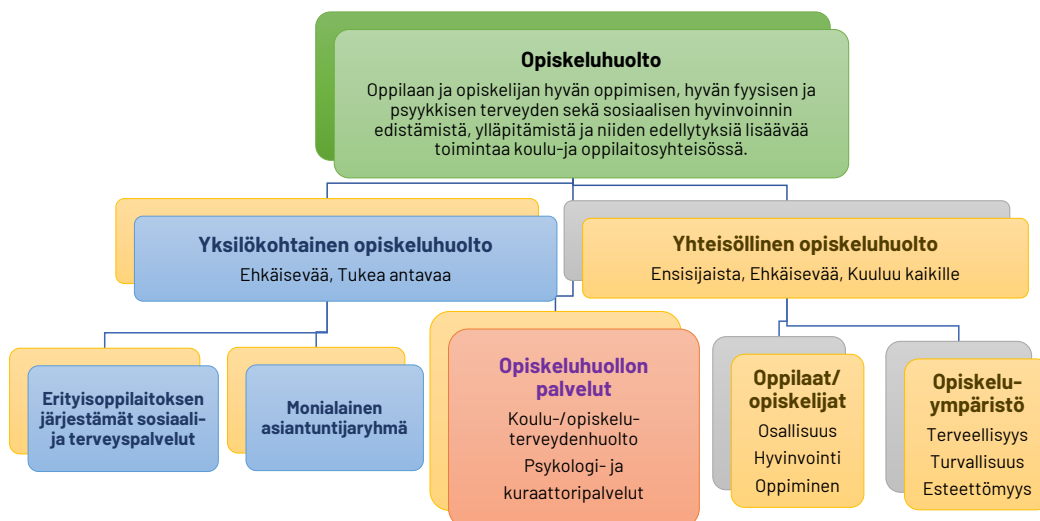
Opiskeluhuolto

Oppilaan ja opiskelijan hyvän oppimisen, hyvän fyysisen ja psyykkisen terveyden sekä sosiaalisen hyvinvoinnin edistämistä, ylläpitämistä ja niiden edellytyksiä lisäävää toimintaa koulu-ja oppilaitosyhteisössä.

Yksilökohtainen opiskeluhuolto

Ehkäisevää, Tukea antavaa

Yhteisöllinen opiskeluhuolto

Ensisijaista, Ehkäisevää, Kuuluu kaikille

Erityisoppilaitoksen järjestämät sosiaali- ja terveyspalvelut

Monialainen asiantuntijaryhmä

Opiskeluhuollon palvelut

Koulu-/opiskeluterveydenhuolto

Psykologi- ja kuraattoripalvelut

Oppilaat/ opiskelijat

Osallisuus

Hyvinvointi

Oppiminen

Opiskeluympäristö

Terveellisyys

Turvallisuus

Esteettömyys